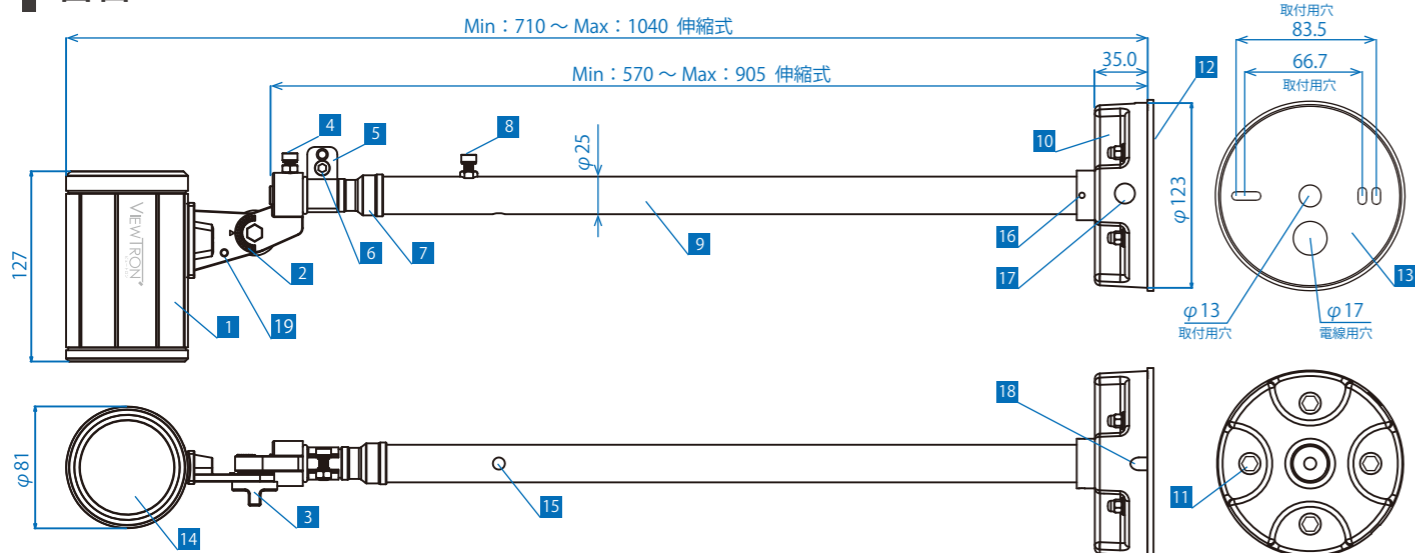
Min：710 ～ Max：1040 伸縮式

Min：570 ～ Max：905 伸縮式

35.0

取付用穴
83.5

66.7
取付用穴

12

4
5
8
$\varphi 25$

10

127

VIEWTRON

$\varphi 123$

16
17
13

2
6
7
9

1
19

$\varphi 13$
取付用穴

$\varphi 17$
電線用穴

18

$\varphi 81$

3
15
14
11